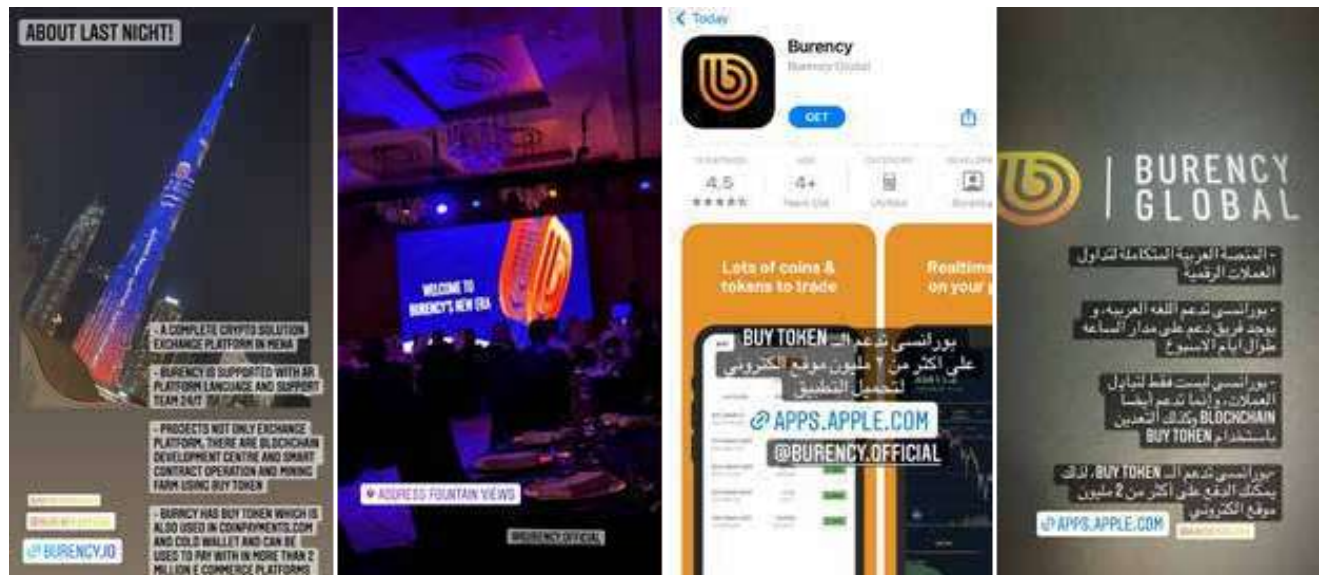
ABOUT LAST NIGHT!

- A COMPLETE CRYPTO SOLUTION EXCHANGE PLATFORM IN MENA

- BURENCY IS SUPPORTED WITH AR PLATFORM LANGUAGE AND SUPPORT TEAM 24/7

- PROJECTS NOT ONLY EXCHANGE PLATFORM, THERE ARE BLOCKCHAIN DEVELOPMENT CENTRE AND SMART CONTRACT OPERATION AND MINING FARM USING BUY TOKEN

- BURENCY HAS BUY TOKEN WHICH IS ALSO USED IN COINPAYMENTS.COM AND COLD WALLET AND CAN BE USED TO PAY WITH IN MORE THAN 2 MILLION E COMMERCE PLATFORMS

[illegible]

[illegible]

@BURENCYJO

WELCOME TO BURENCY'S NEW ERA

ADDRESS FOUNTAIN VIEWS

@BURENCY.OFFICIAL

Today

Burency

Burency Global

GET

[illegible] RATINGS 4.5 ★★★★★

AGE 4+ Years Old

CATEGORY Utilities

DEVELOPER Burency

Lots of coins & tokens to trade

Realtime on your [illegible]

بورانسي تدعم الـ BUY TOKEN على اكثر من 2 مليون موقع الكتروني لتحميل التطبيق

APPS.APPLE.COM

@BURENCY.OFFICIAL

BURENCY GLOBAL

- المنصة العربية المتكاملة لتداول العملات الرقمية

- بورانسي تدعم اللغة العربية، و يوجد فريق دعم على مدار الساعة طوال أيام الاسبوع

- بورانسي ليست فقط لتداول العملات، وإنما تدعم أيضا BLOCKCHAIN وكذلك التعدين باستخدام BUY TOKEN

- بورانسي تدعم الـ BUY TOKEN، لذلك يمكنك الدفع على أكثر من 2 مليون موقع الكتروني

APPS.APPLE.COM

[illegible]